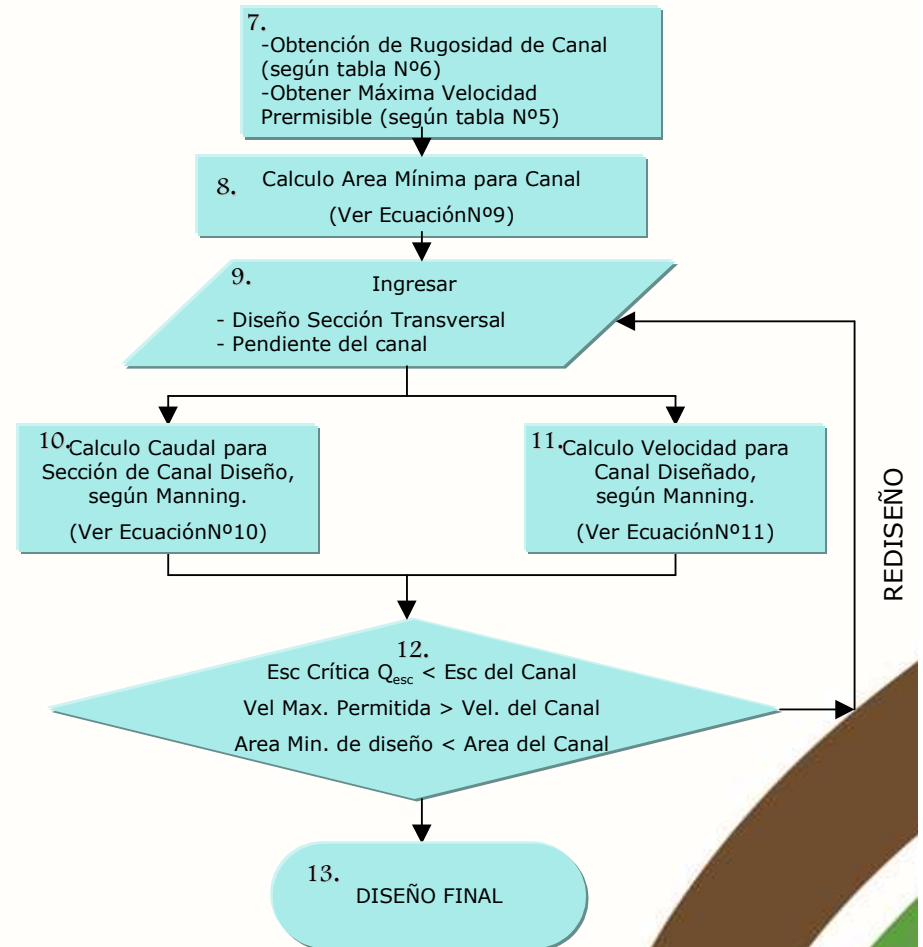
7.
-Obtención de Rugosidad de Canal (según tabla Nº6)
-Obtener Máxima Velocidad Premisible (según tabla Nº5)

8. Calculo Area Mínima para Canal
(Ver EcuaciónNº9)

9. Ingresar
- Diseño Sección Transversal
- Pendiente del canal

10. Calculo Caudal para Sección de Canal Diseño, según Manning.
(Ver EcuaciónNº10)

11. Calculo Velocidad para Canal Diseñado, según Manning.
(Ver EcuaciónNº11)

REDISEÑO

12.
Esc Crítica $Q_{esc}$ < Esc del Canal
Vel Max. Permitida > Vel. del Canal
Area Min. de diseño < Area del Canal

13. DISEÑO FINAL